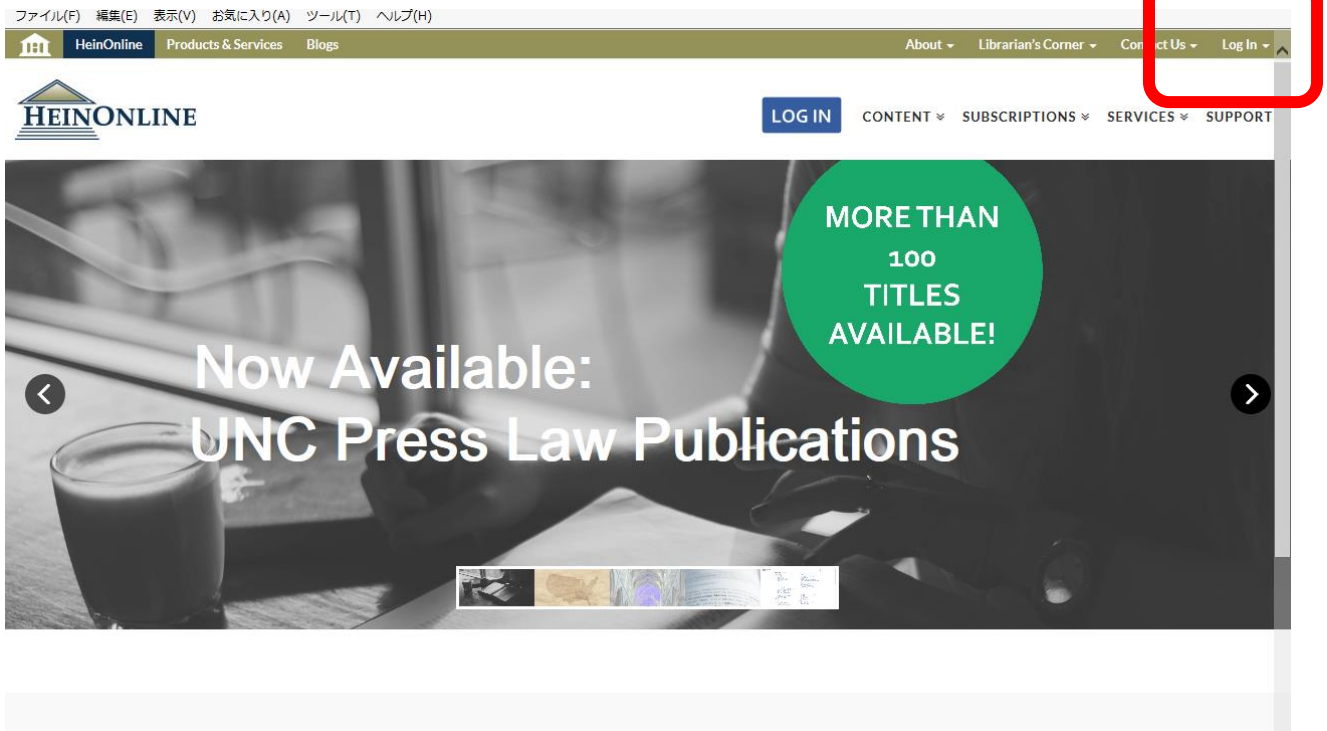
ファイル(F) 編集(E) 表示(V) お気に入り(A) ツール(T) ヘルプ(H)

HeinOnline Products & Services Blogs

About Librarian's Corner Contact Us Log In

HEINONLINE

LOG IN CONTENT SUBSCRIPTIONS SERVICES SUPPORT

MORE THAN 100 TITLES AVAILABLE!

Now Available:
UNC Press Law Publications